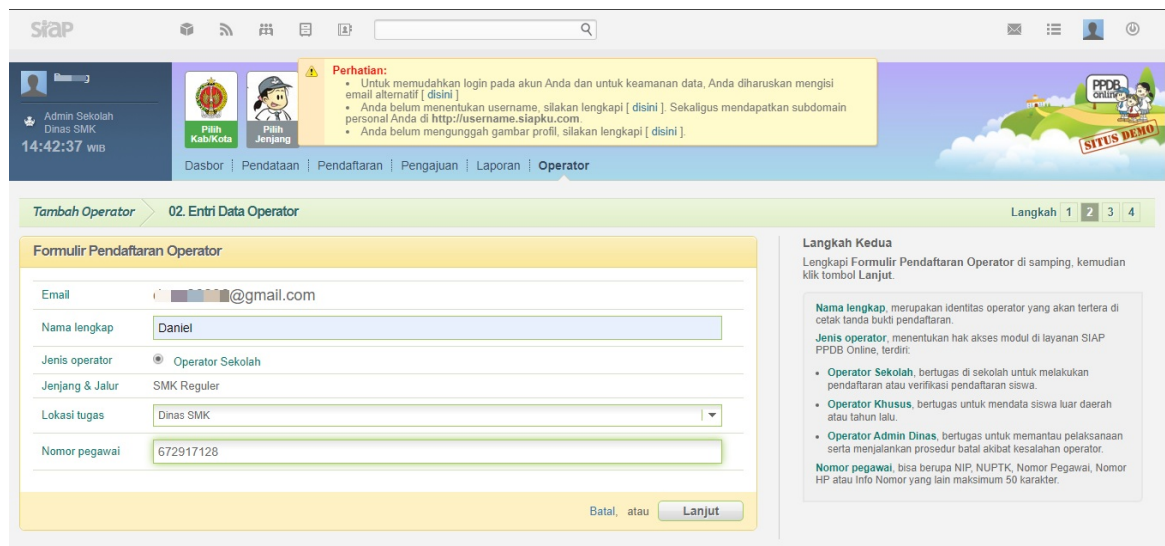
siap

Admin Sekolah
Dinas SMK
14:42:37 WIB

Pilih Kab/Kota
Pilih Jenjang

Perhatian:
• Untuk memudahkan login pada akun Anda dan untuk keamanan data, Anda diharuskan mengisi email alternatif [ disini ]
• Anda belum menentukan username, silakan lengkapi [ disini ]. Sekaligus mendapatkan subdomain personal Anda di http://username.siapku.com.
• Anda belum mengunggah gambar profil, silakan lengkapi [ disini ].

PPDB online
SITUS DEMO

Dasbor | Pendataan | Pendaftaran | Pengajuan | Laporan | Operator

Tambah Operator | 02. Entri Data Operator | Langkah 1 2 3 4

Formulir Pendaftaran Operator

| Email | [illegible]@gmail.com |
|---|---|
| Nama lengkap | Daniel |
| Jenis operator | Operator Sekolah |
| Jenjang & Jalur | SMK Reguler |
| Lokasi tugas | Dinas SMK |
| Nomor pegawai | 672917128 |

Batal, atau Lanjut

Langkah Kedua
Lengkapi Formulir Pendaftaran Operator di samping, kemudian klik tombol Lanjut.

Nama lengkap, merupakan identitas operator yang akan tertera di cetak tanda bukti pendaftaran.
Jenis operator, menentukan hak akses modul di layanan SIAP PPDB Online, terdiri:
• Operator Sekolah, bertugas di sekolah untuk melakukan pendaftaran atau verifikasi pendaftaran siswa.
• Operator Khusus, bertugas untuk mendata siswa luar daerah atau tahun lalu.
• Operator Admin Dinas, bertugas untuk memantau pelaksanaan serta menjalankan prosedur batal akibat kesalahan operator.
Nomor pegawai, bisa berupa NIP, NUPTK, Nomor Pegawai, Nomor HP atau Info Nomor yang lain maksimum 50 karakter.